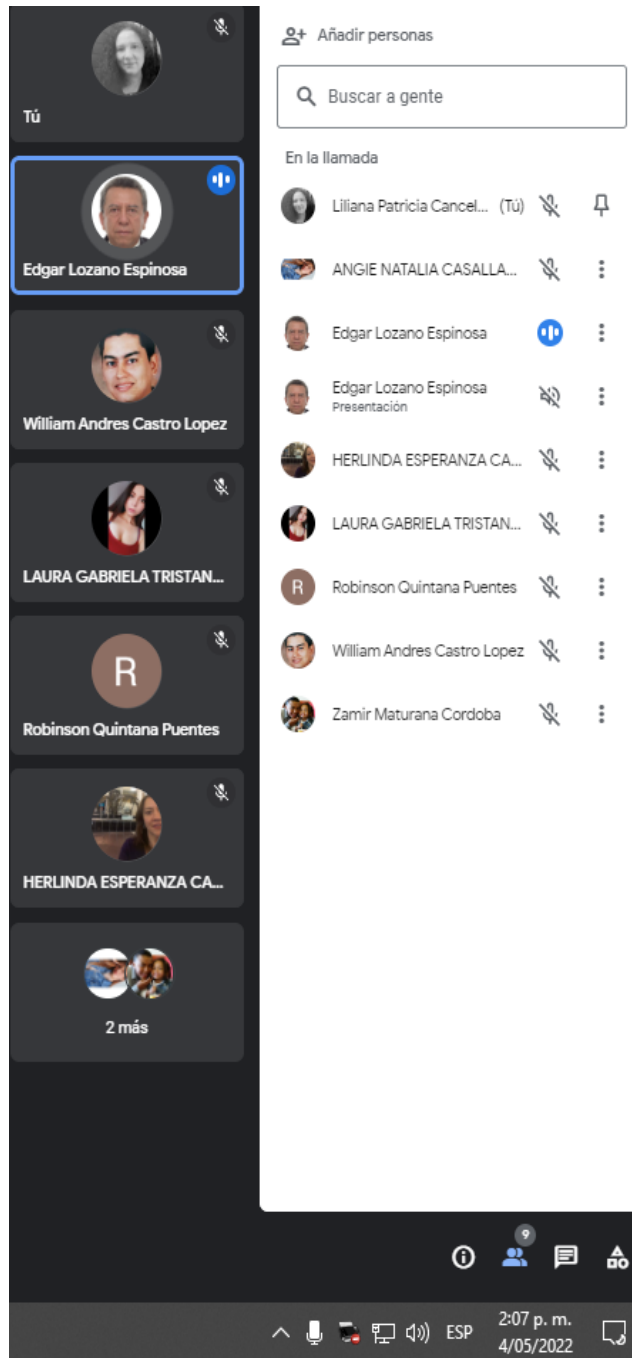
Tú

Edgar Lozano Espinosa

William Andres Castro Lopez

LAURA GABRIELA TRISTAN...

R
Robinson Quintana Puentes

HERLINDA ESPERANZA CA...

2 más

Añadir personas

Buscar a gente

En la llamada

Liliana Patricia Cancel... (Tú)

ANGIE NATALIA CASALLA...

Edgar Lozano Espinosa

Edgar Lozano Espinosa
Presentación

HERLINDA ESPERANZA CA...

LAURA GABRIELA TRISTAN...

R Robinson Quintana Puentes

William Andres Castro Lopez

Zamir Maturana Cordoba

9

ESP 2:07 p. m. 4/05/2022